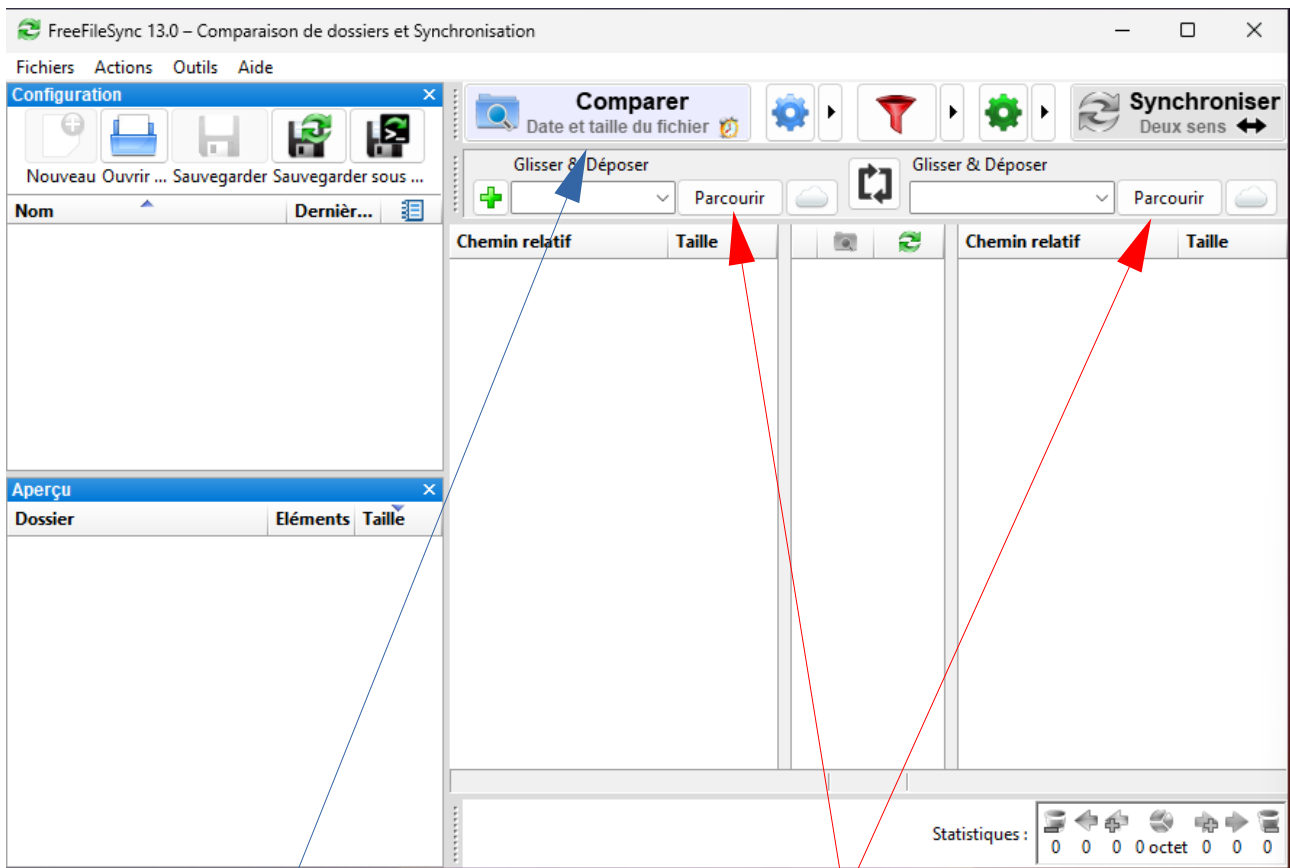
FreeFileSync 13.0 – Comparaison de dossiers et Synchronisation

Fichiers Actions Outils Aide

Configuration

Nouveau Ouvrir ... Sauvegarder Sauvegarder sous ...

| Nom | Dernièr... |
|---|---|

Aperçu

| Dossier | Eléments | Taille |
|---|---|---|

Comparer
Date et taille du fichier

Synchroniser
Deux sens

Glisser & Déposer
Parcourir

Glisser & Déposer
Parcourir

| Chemin relatif | Taille |
|---|---|

| Chemin relatif | Taille |
|---|---|

Statistiques : 0 0 0 0 octet 0 0 0